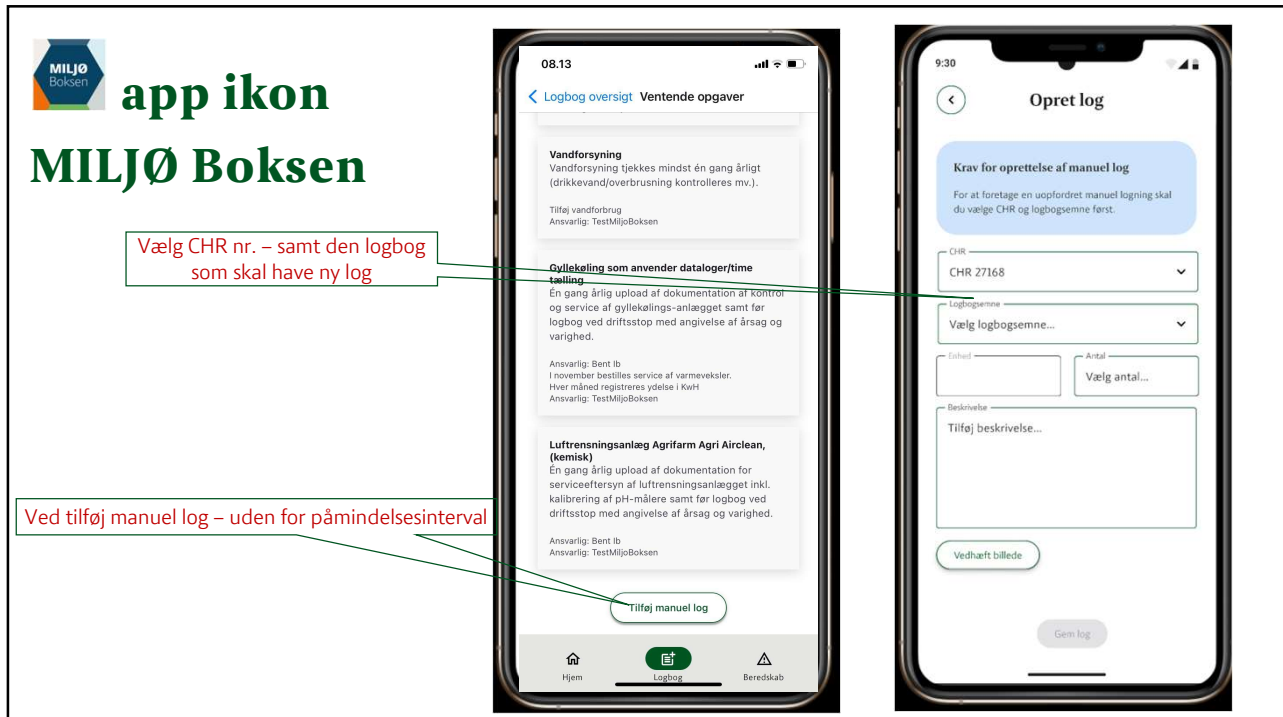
MILJØ Boksen

app ikon

MILJØ Boksen

Vælg CHR nr. – samt den logbog som skal have ny log

Ved tilføj manuel log – uden for påmindelsesinterval

08.13

Logbog oversigt Ventende opgaver

Vandforsyning
Vandforsyning tjekkes mindst én gang årligt (drikkevand/overbrusning kontrolleres mv.).

Tilføj vandforbrug
Ansvarlig: TestMiljoBoksen

Gyllekøling som anvender dataloger/time tælling
Én gang årlig upload af dokumentation af kontrol og service af gyllekølings-anlægget samt før logbog ved driftsstop med angivelse af årsag og varighed.

Ansvarlig: Bent Ib
I november bestilles service af varmeveksler.
Hver måned registreres ydelse i KwH
Ansvarlig: TestMiljoBoksen

Luftrensningsanlæg Agrifarm Agri Airclean, (kemisk)
Én gang årlig upload af dokumentation for serviceeftersyn af luftrensningsanlægget inkl. kalibrering af pH-målere samt før logbog ved driftsstop med angivelse af årsag og varighed.

Ansvarlig: Bent Ib
Ansvarlig: TestMiljoBoksen

Tilføj manuel log

Hjem
Logbog
Beredskab

9:30

Opret log

Krav for oprettelse af manuel log

For at foretage en uopfordret manuel logning skal du vælge CHR og logbogsemne først.

CHR
CHR 27168

Logbogsemne
Vælg logbogsemne...

Enhed

Antal
Vælg antal...

Beskrivelse
Tilføj beskrivelse...

Vedhæft billede

Gem log